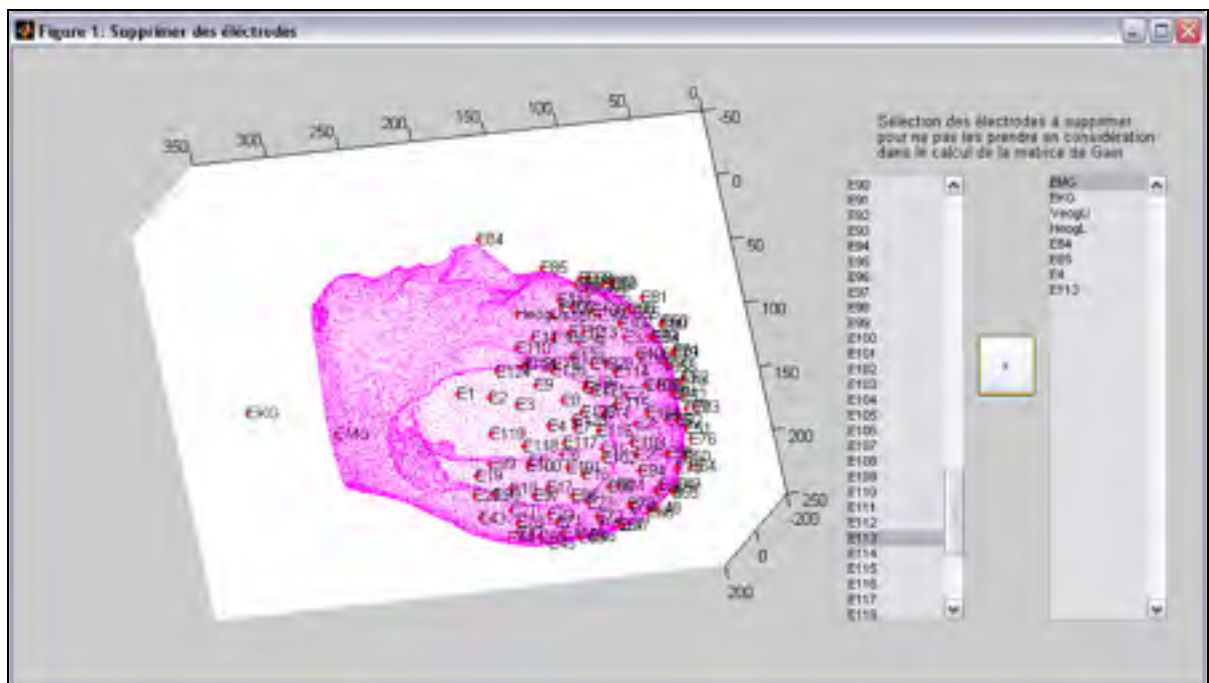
Figure 1: Supprimer des électrodes

350 300 250 200 150 100 50 0
-50 0 50 100 150 200 250
-200 0 200

E84 E85 E81 HeogL E1 E2 E3 E9 E4 E119 E118 E117 E76 EKG EMG

Sélection des électrodes à supprimer pour ne pas les prendre en considération dans le calcul de la matrice de Gain

E90
E91
E92
E93
E94
E95
E96
E97
E98
E99
E100
E101
E102
E103
E104
E105
E106
E107
E108
E109
E110
E111
E112
E113
E114
E115
E116
E117
E119

>

EMG
EKG
VeogU
HeogL
E84
E85
E4
E113